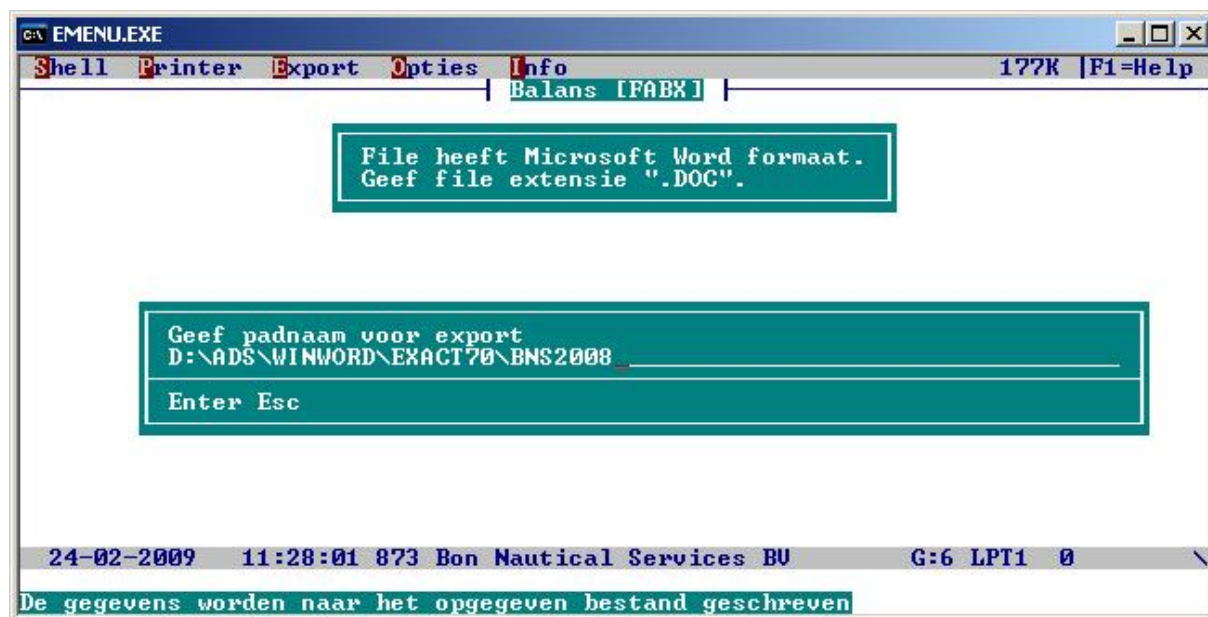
EMENU.EXE

Shell Printer Export Opties Info 177K F1=Help

Balans [FABX]

File heeft Microsoft Word formaat.
Geef file extensie ".DOC".

Geef padnaam voor export
D:\ADS\WINWORD\EXACT70\BNS2008

Enter Esc

24-02-2009 11:28:01 873 Bon Nautical Services BV G:6 LPT1 0

De gegevens worden naar het opgegeven bestand geschreven